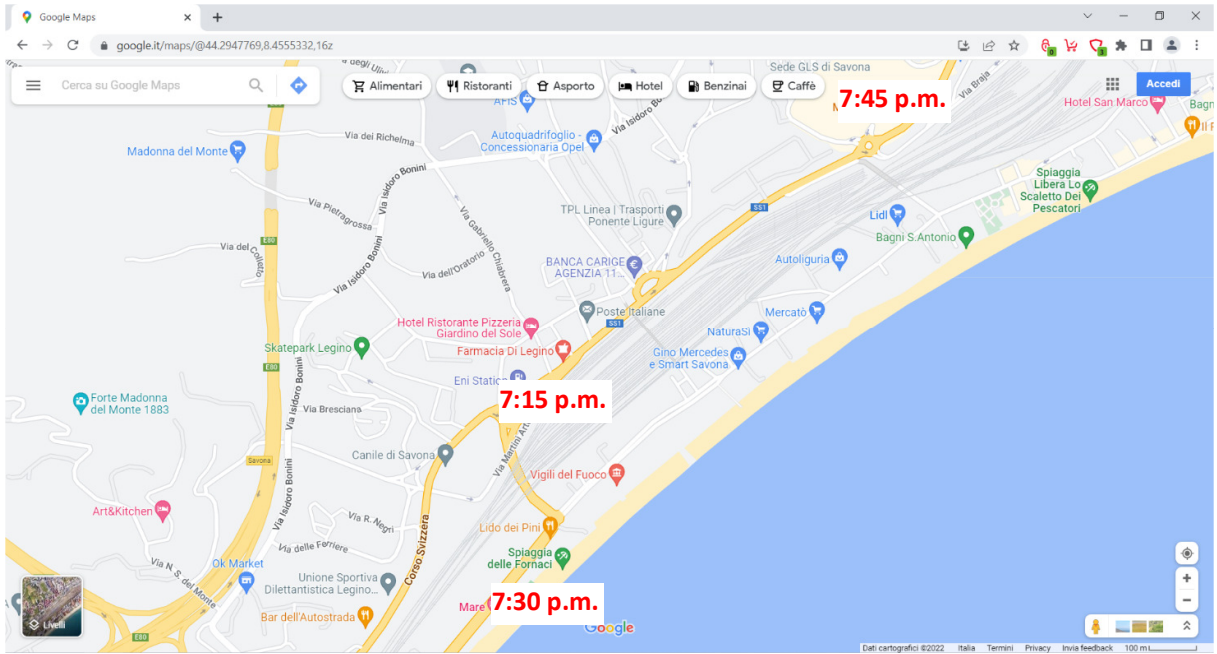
Google Maps
google.it/maps/@44.2947769,8.4555332,16z
Cerca su Google Maps
Alimentari
Ristoranti
Asporto
Hotel
Benzinai
Caffè
Accedi
Sede GLS di Savona
7:45 p.m.
Hotel San Marco
Madonna del Monte
Via dei Richelma
AFIS
Autoquadrifoglio - Concessionaria Opel
Via Isidoro Bonini
Via Pietragrossa
Via Gabriello Chiabrera
TPL Linea | Trasporti Ponente Ligure
SS1
Lidl
Spiaggia Libera Lo Scaletto Dei Pescatori
Bagni S.Antonio
Via del Colletto
E80
Via dell'Oratorio
BANCA CARIGE AGENZIA 11...
Autoliguria
Poste Italiane
Mercatò
Naturasì
Hotel Ristorante Pizzeria Giardino del Sole
Farmacia Di Legino
Skatepark Legino
Gino Mercedes e Smart Savona
Eni Station
Forte Madonna del Monte 1883
Via Bresciana
7:15 p.m.
Canile di Savona
Savona
Vigili del Fuoco
Via Martiri Arti
Art&Kitchen
Via R. Negri
Corso Svizzera
Lido dei Pini
Via delle Ferriere
Spiaggia delle Fornaci
Ok Market
Via N. S. del Monte
Unione Sportiva Dilettantistica Legino...
Bar dell'Autostrada
Mare
7:30 p.m.
Livelli
Google
Dati cartografici ©2022
Italia
Termini
Privacy
Invia feedback
100 m